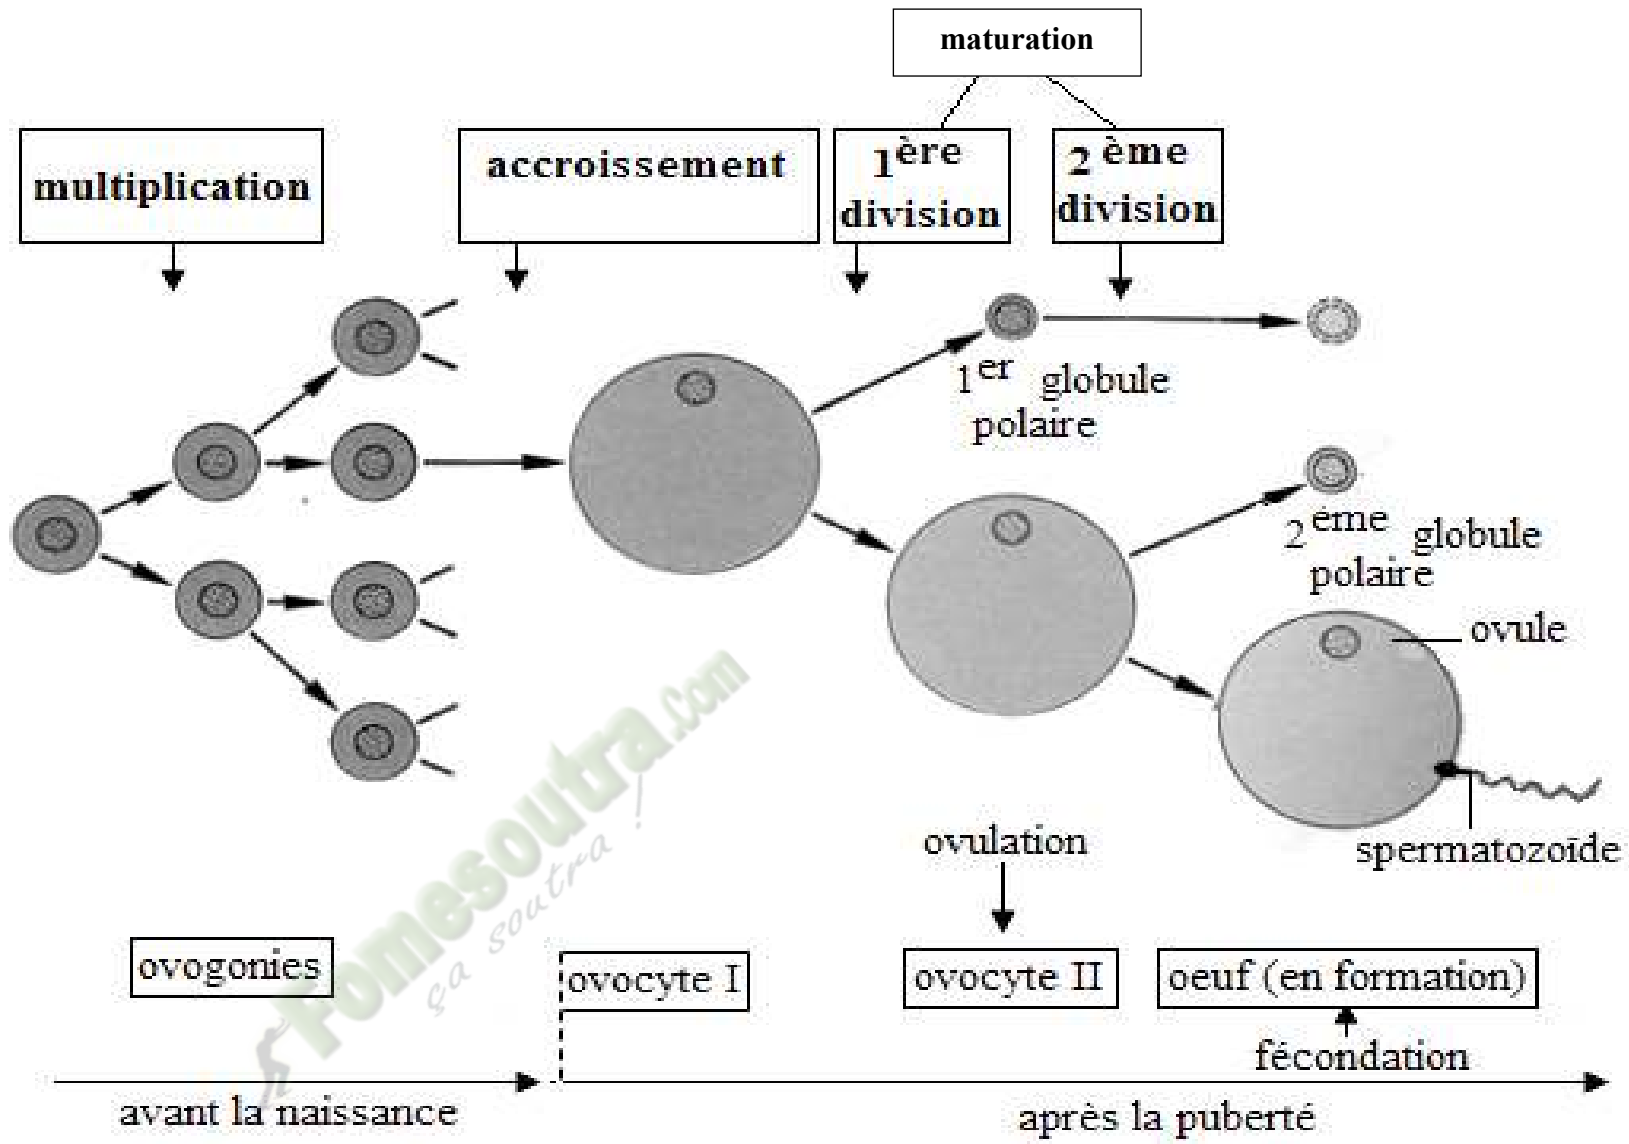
maturation

multiplication

accroissement

1ère division

2 ème division

1er globule polaire

2 ème globule polaire

ovule

spermatozoïde

ovulation

ovogonies

ovocyte I

ovocyte II

oeuf (en formation)

fécondation

avant la naissance

après la puberté

Fomesoutra.com
ça soutra !